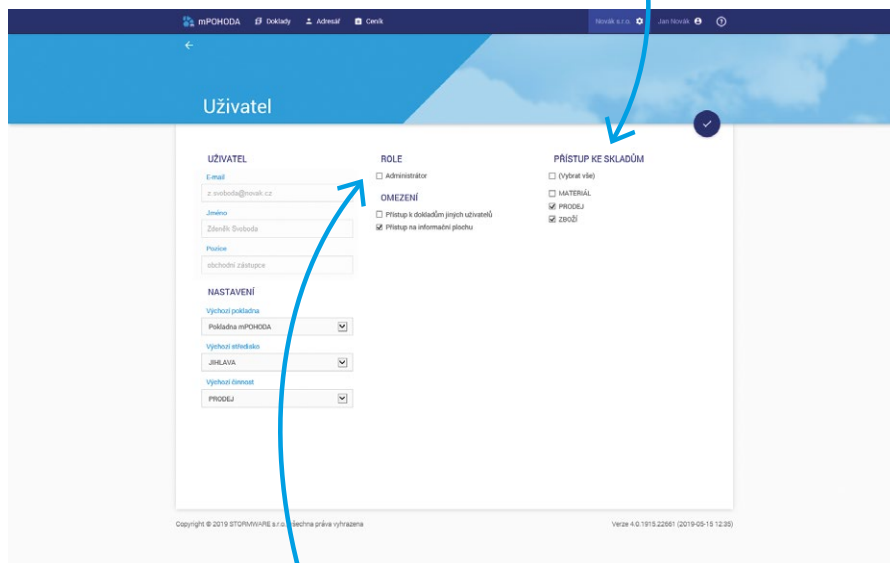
mPOHODA Doklady Adresář Ceník Novák s.r.o. Jan Novák

Uživatel

UŽIVATEL
E-mail
z.svoboda@novak.cz
Jméno
Zdeněk Svoboda
Pozice
obchodní zástupce

NASTAVENÍ
Výchozí pokladna
Pokladna mPOHODA
Výchozí středisko
JIHLAVA
Výchozí činnost
PRODEJ

ROLE
Administrátor

OMEZENÍ
Přístup k dokladům jiných uživatelů
Přístup na informační plochu

PŘÍSTUP KE SKLADŮM
(Vybrat vše)
MATERIÁL
PRODEJ
ZBOŽÍ

Copyright © 2019 STORMWARE s.r.o. Všechna práva vyhrazena

Verze 4.0.1915.22561 (2019-05-15 12:35)